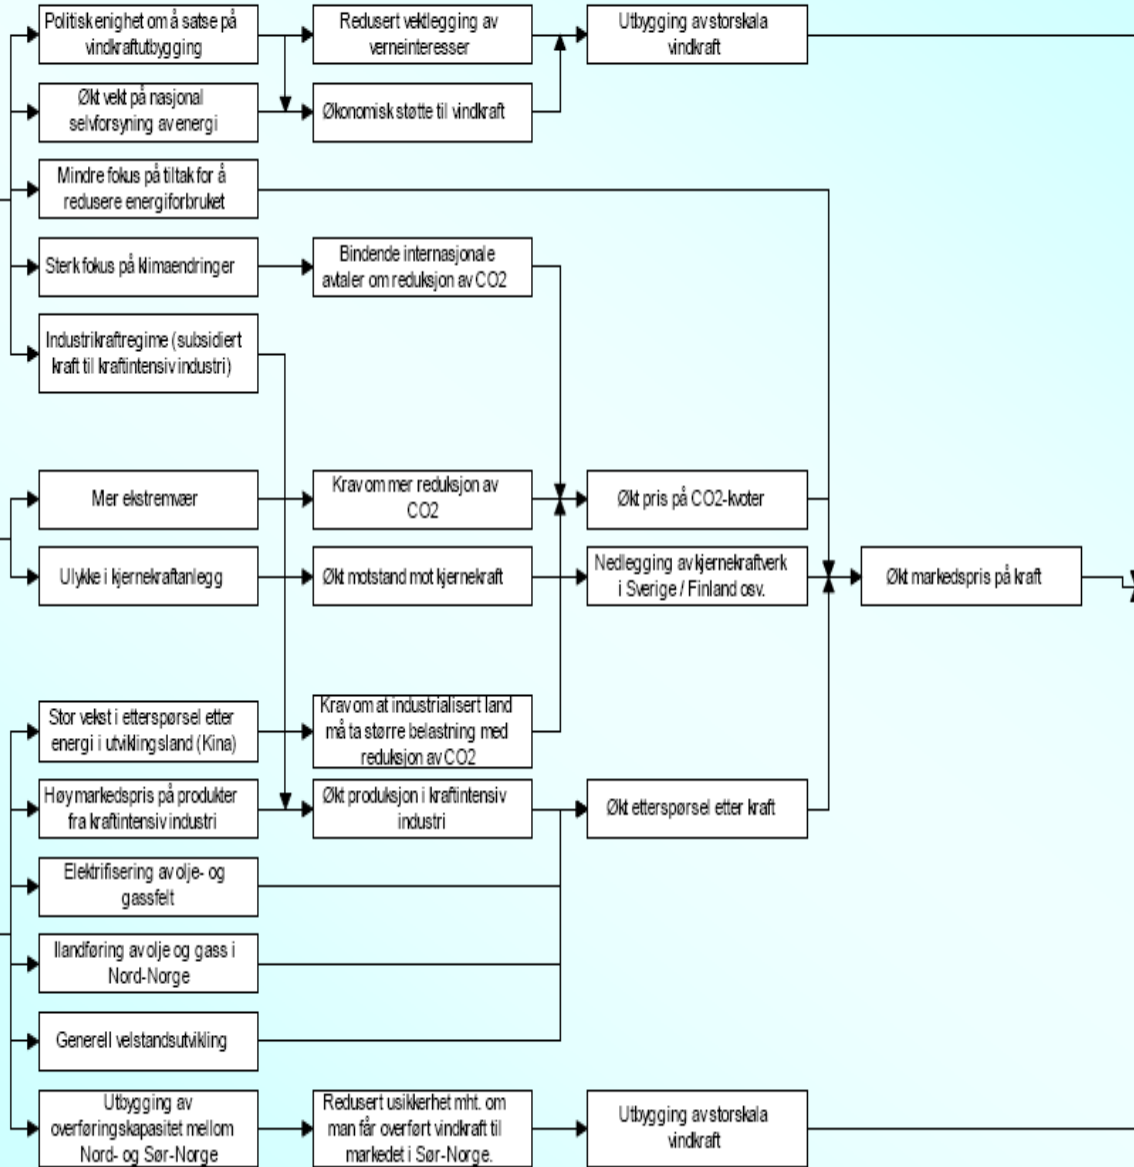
Politisk enighet om å satse på vindkraftutbygging

Redusert vektlegging av verneinteresser

Utbygging av storskala vindkraft

Økt vekt på nasjonal selvforsyning av energi

Økonomisk støtte til vindkraft

Mindre fokus på tiltak for å redusere energiforbruket

Sterk fokus på klimaendringer

Bindende internasjonale avtaler om reduksjon av CO2

Industrikraftregime (subsidiert kraft til kraftintensiv industri)

Mer ekstremvær

Krav om mer reduksjon av CO2

Økt pris på CO2-kvoter

Ulykke i kjernekraftanlegg

Økt motstand mot kjernekraft

Nedlegging av kjernekraftverk i Sverige / Finland osv.

Økt markedspris på kraft

Stor vekst i etterspørsel etter energi i utviklingsland (Kina)

Krav om at industrialisert land må ta større belastning med reduksjon av CO2

Høy markedspris på produkter fra kraftintensiv industri

Økt produksjon i kraftintensiv industri

Økt etterspørsel etter kraft

Elektrifisering av olje- og gassfelt

Ilandføring av olje og gass i Nord-Norge

Generell velstandsutvikling

Utbygging av overføringskapasitet mellom Nord- og Sør-Norge

Redusert usikkerhet mht. om man får overført vindkraft til markedet i Sør-Norge.

Utbygging av storskala vindkraft